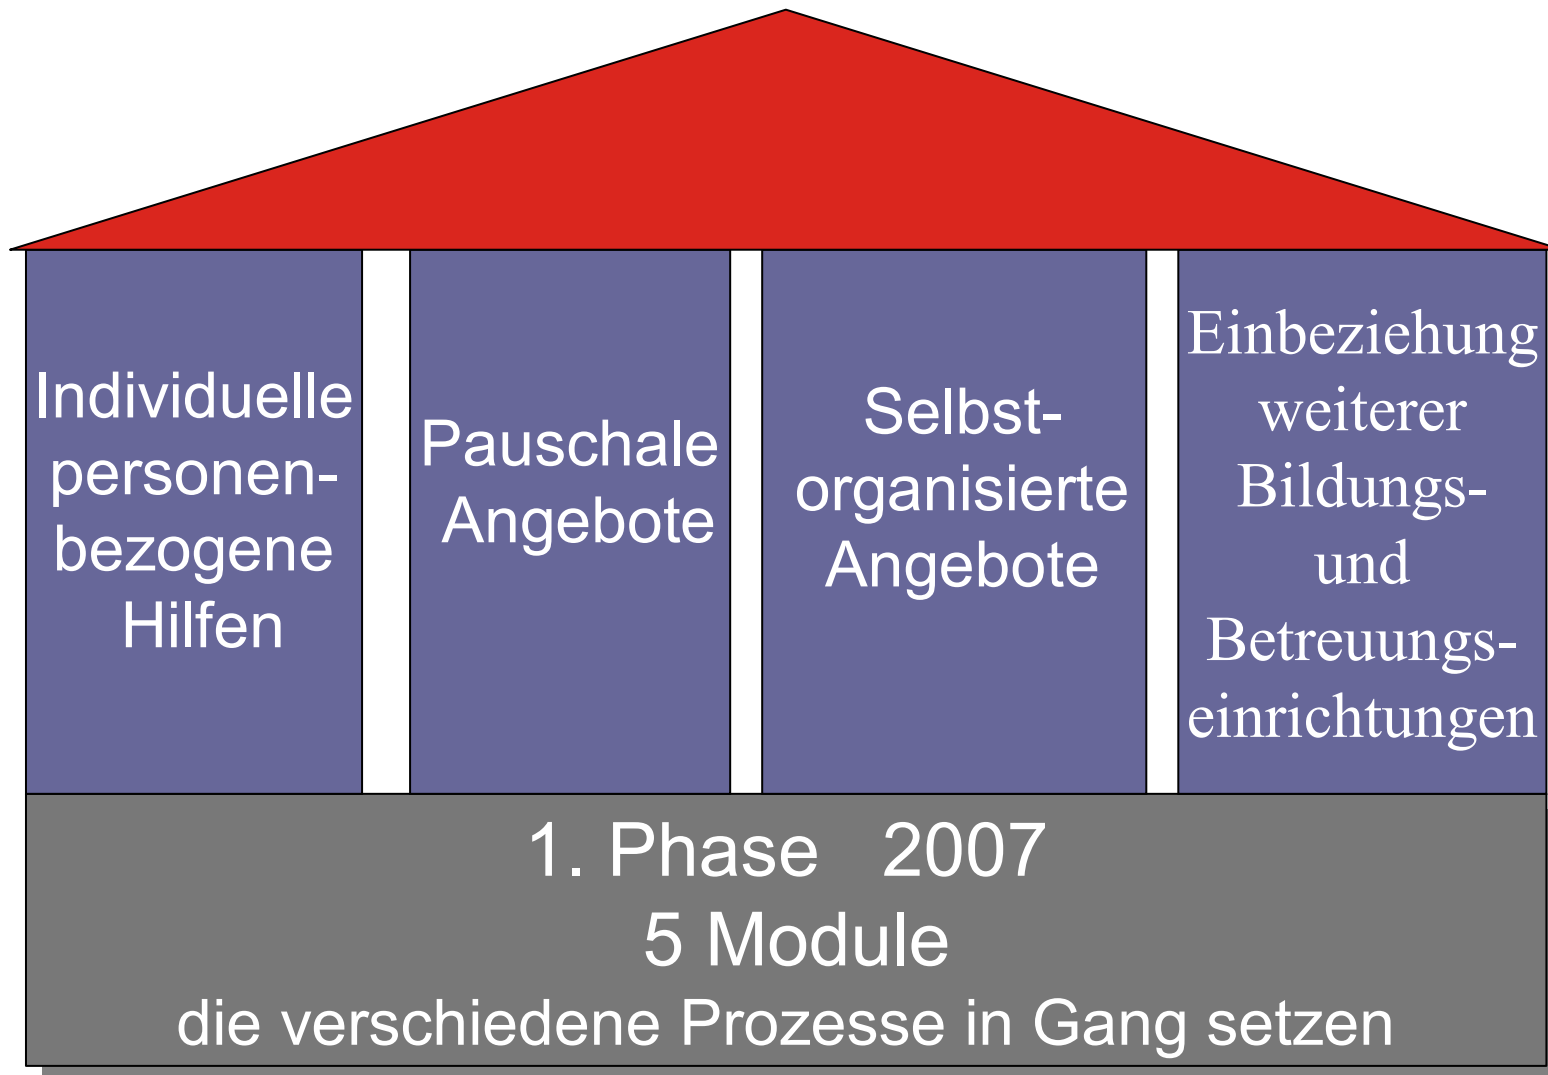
Individuelle personenbezogene Hilfen

Pauschale Angebote

Selbstorganisierte Angebote

Einbeziehung weiterer Bildungs- und Betreuungseinrichtungen

1. Phase 2007
5 Module
die verschiedene Prozesse in Gang setzen